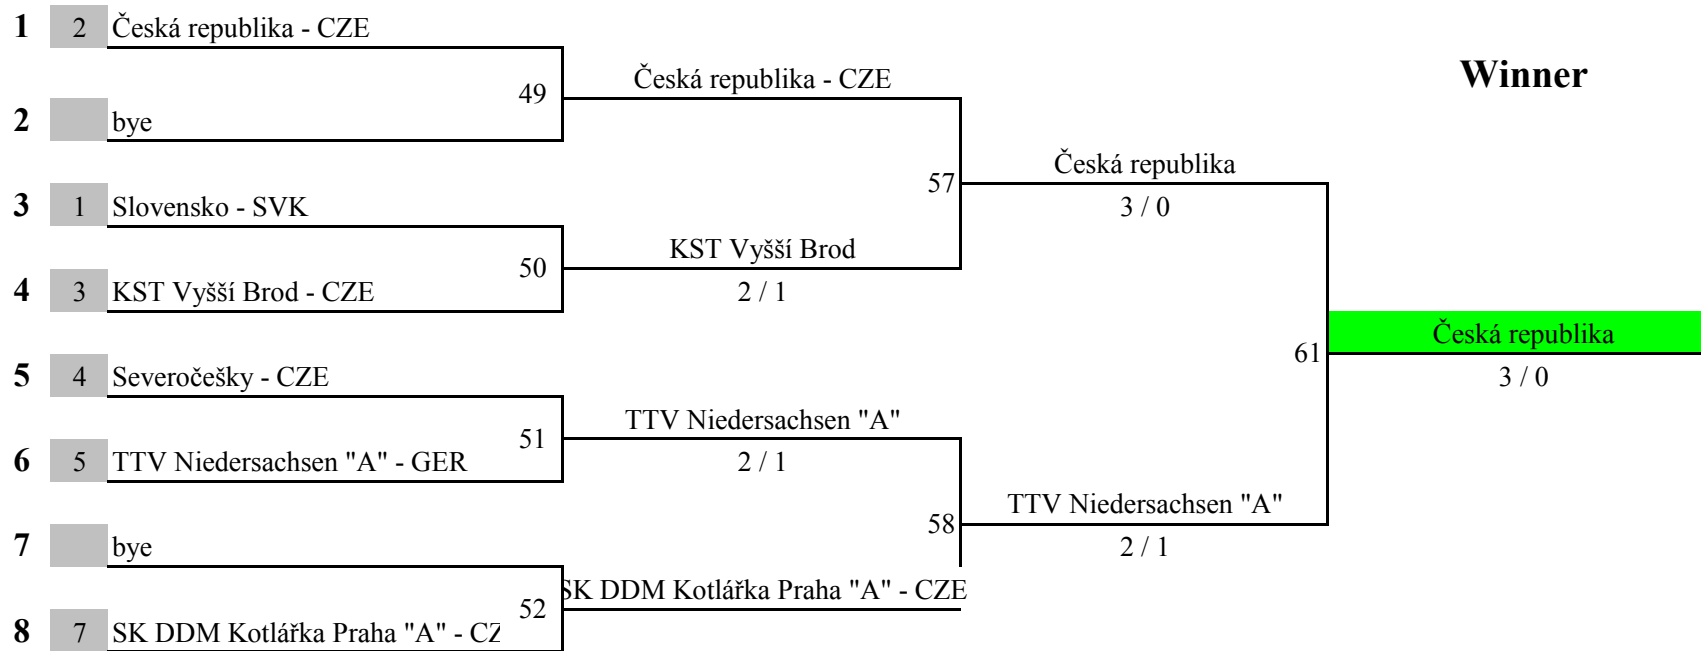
1 2 Česká republika - CZE

2 bye

49 Česká republika - CZE

Winner

3 1 Slovensko - SVK

57 Česká republika
3 / 0

50 KST Vyšší Brod
2 / 1

4 3 KST Vyšší Brod - CZE

61 Česká republika
3 / 0

5 4 Severočešky - CZE

51 TTV Niedersachsen "A"
2 / 1

6 5 TTV Niedersachsen "A" - GER

58 TTV Niedersachsen "A"
2 / 1

7 bye

52 SK DDM Kotlářka Praha "A" - CZE

8 7 SK DDM Kotlářka Praha "A" - CZ